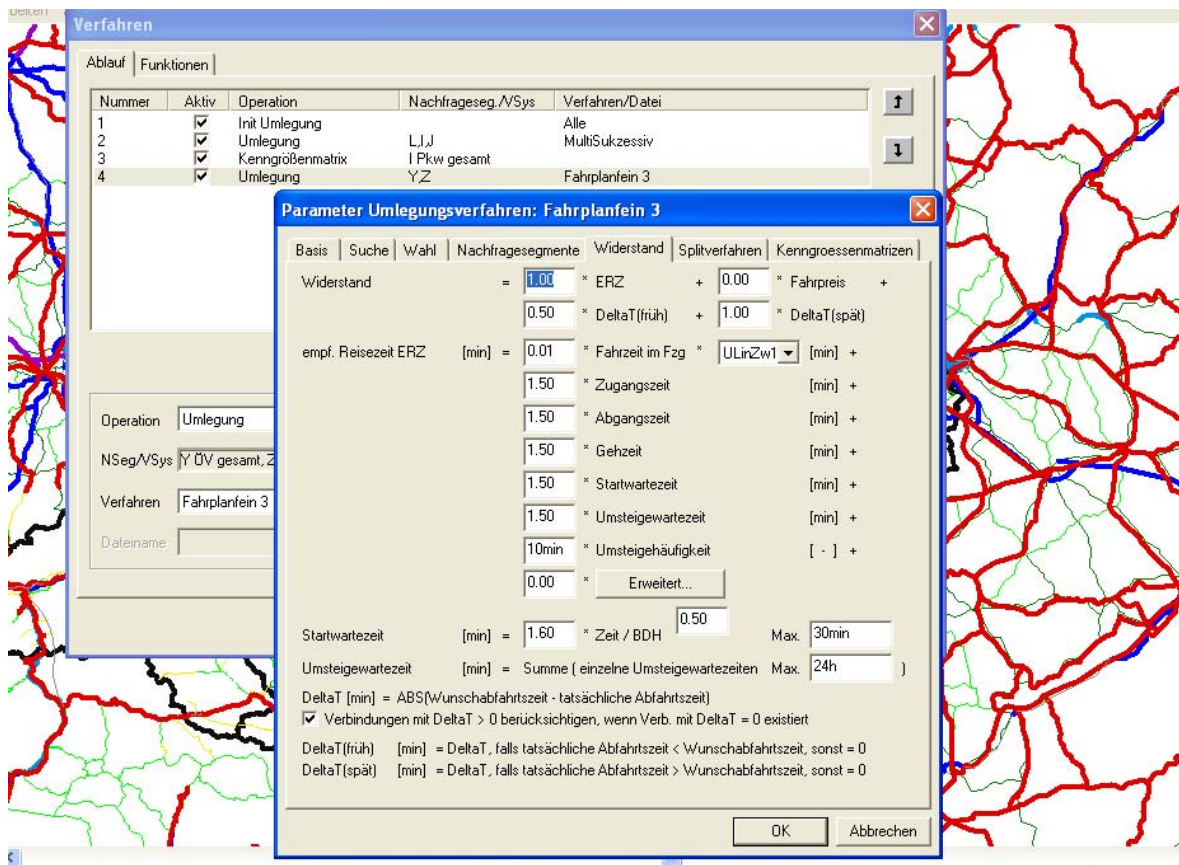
Verfahren

Ablauf | Funktionen

| Nummer | Aktiv | Operation | Nachfrageseg./VSys | Verfahren/Datei |
|---|---|---|---|---|
| 1 | ☑ | Init Umlegung | | Alle |
| 2 | ☑ | Umlegung | L,I,J | MultiSukzessiv |
| 3 | ☑ | Kenngrößenmatrix | I Pkw gesamt | |
| 4 | ☑ | Umlegung | Y,Z | Fahrplanfein 3 |

Operation Umlegung
NSeg/VSys Y ÖV gesamt, Z
Verfahren Fahrplanfein 3
Dateiname

Parameter Umlegungsverfahren: Fahrplanfein 3

Basis | Suche | Wahl | Nachfragesegmente | Widerstand | Splitverfahren | Kenngroessenmatrizen

Widerstand = 1.00 * ERZ + 0.00 * Fahrpreis +
0.50 * DeltaT(früh) + 1.00 * DeltaT(spät)

empf. Reisezeit ERZ [min] = 0.01 * Fahrzeit im Fzg * ULinZw1 [min] +
1.50 * Zugangszeit [min] +
1.50 * Abgangszeit [min] +
1.50 * Gehzeit [min] +
1.50 * Startwartezeit [min] +
1.50 * Umsteigewartezeit [min] +
10min * Umsteigehäufigkeit [ - ] +
0.00 * Erweitert...

Startwartezeit [min] = 1.60 * Zeit / BDH 0.50 Max. 30min
Umsteigewartezeit [min] = Summe ( einzelne Umsteigewartezeiten Max. 24h )

DeltaT [min] = ABS(Wunschabfahrtszeit - tatsächliche Abfahrtszeit)
☑ Verbindungen mit DeltaT > 0 berücksichtigen, wenn Verb. mit DeltaT = 0 existiert

DeltaT(früh) [min] = DeltaT, falls tatsächliche Abfahrtszeit < Wunschabfahrtszeit, sonst = 0
DeltaT(spät) [min] = DeltaT, falls tatsächliche Abfahrtszeit > Wunschabfahrtszeit, sonst = 0

OK Abbrechen